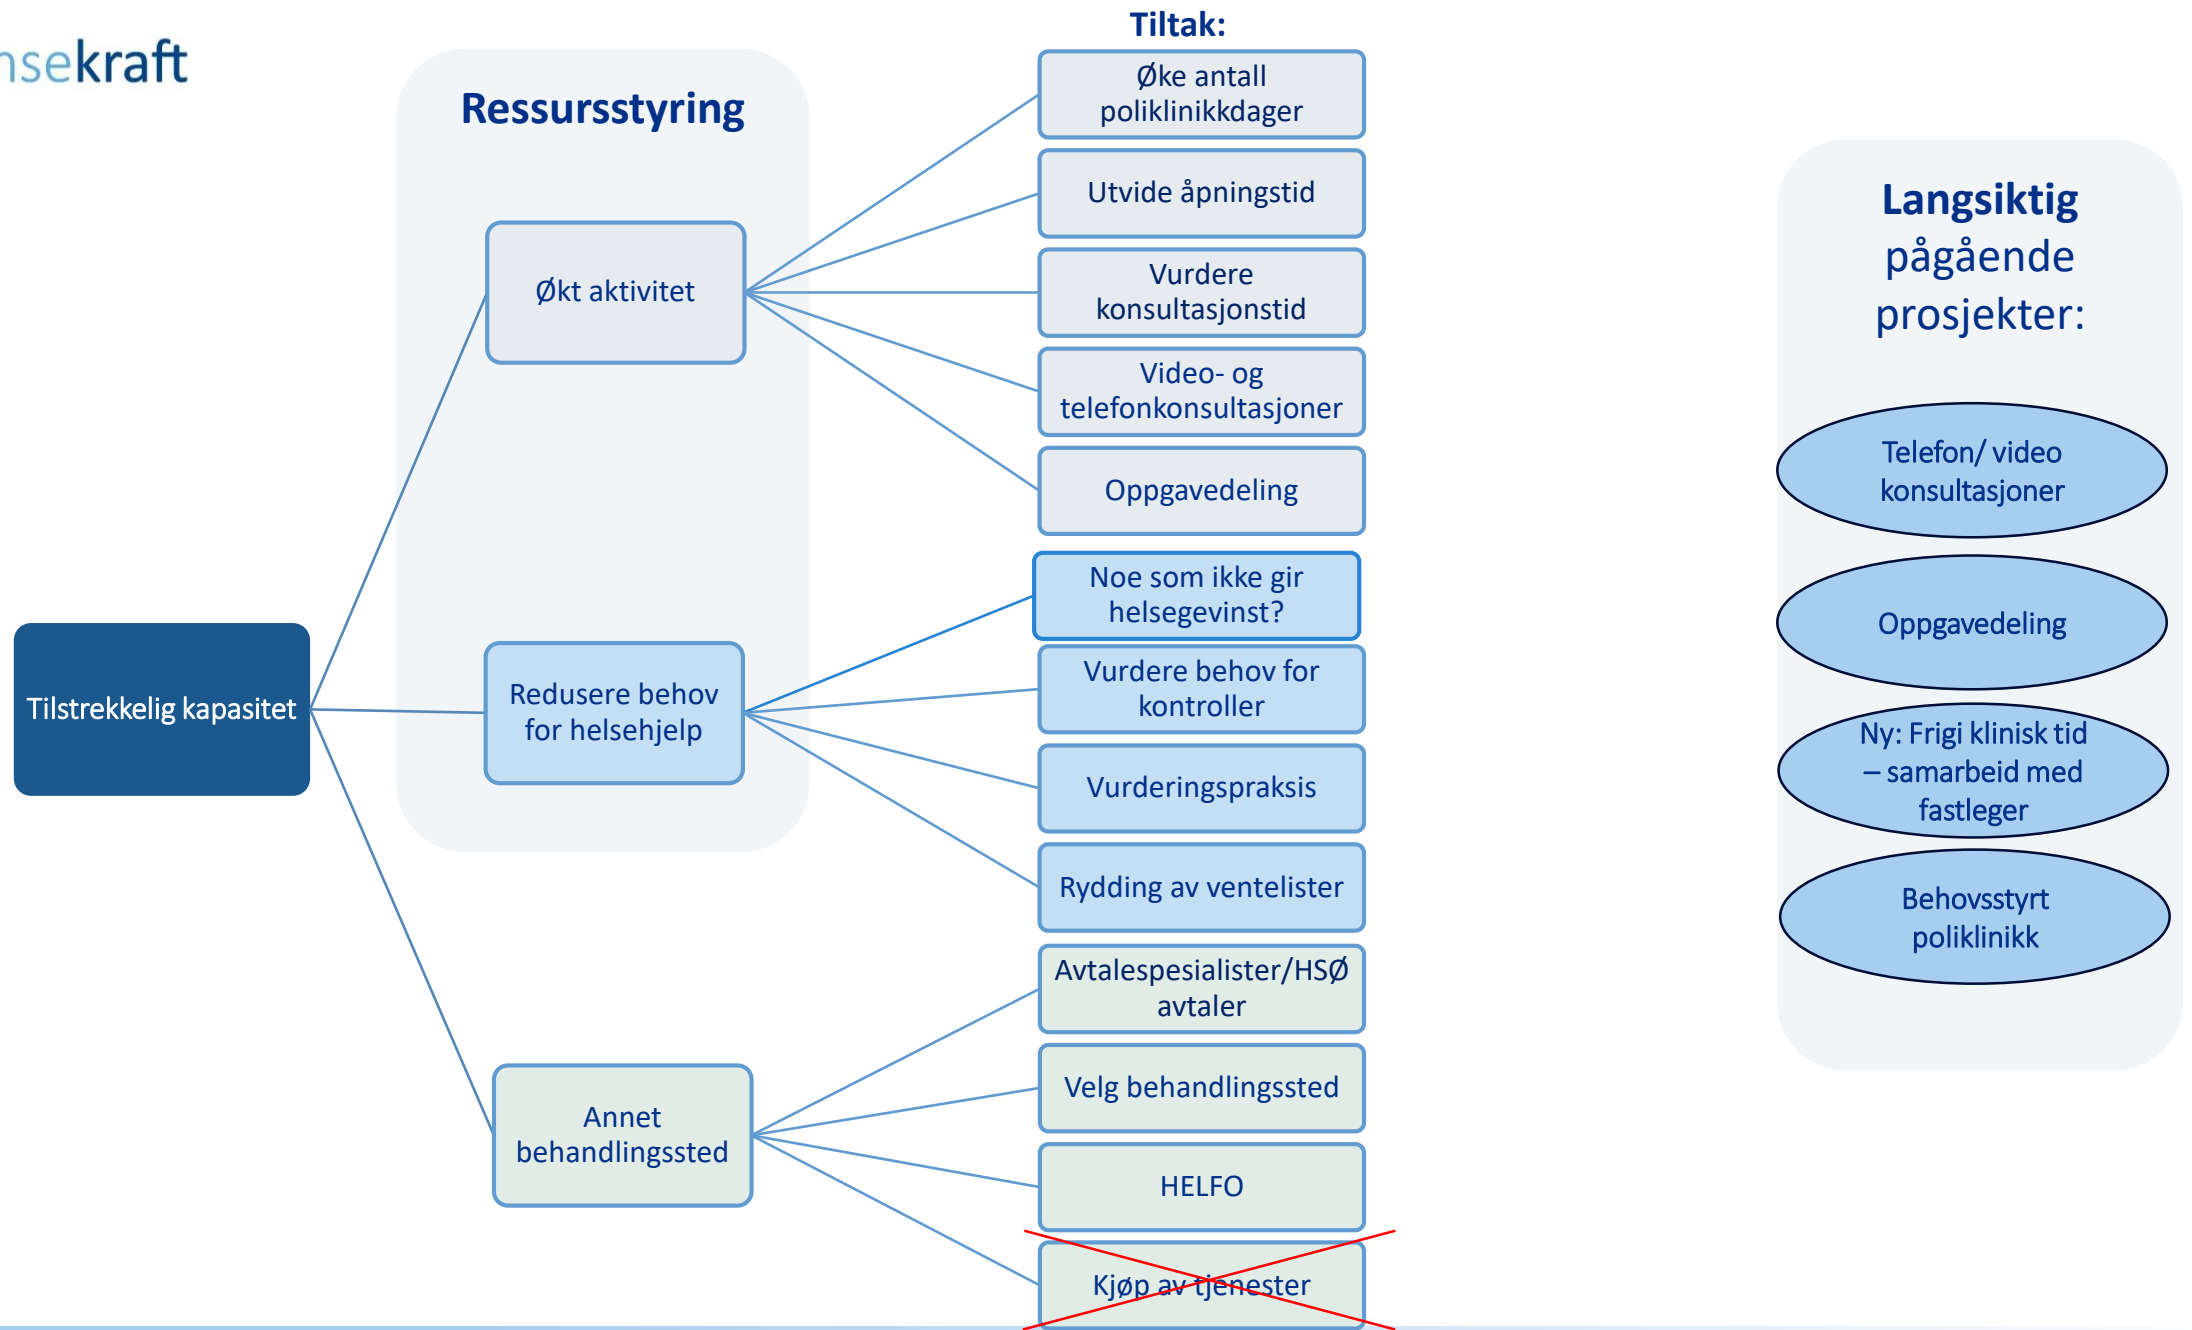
nsekraft

Ressursstyring

Tiltak:

Tilstrekkelig kapasitet

Økt aktivitet

Redusere behov for helsehjelp

Annet behandlingssted

Øke antall poliklinikkdager

Utvide åpningstid

Vurdere konsultasjonstid

Video- og telefonkonsultasjoner

Oppgavedeling

Noe som ikke gir helsegevinst?

Vurdere behov for kontroller

Vurderingspraksis

Rydding av ventelister

Avtalespesialister/HSØ avtaler

Velg behandlingssted

HELFO

Kjøp av tjenester

Langsiktig pågående prosjekter:

Telefon/ video konsultasjoner

Oppgavedeling

Ny: Frigi klinisk tid – samarbeid med fastleger

Behovsstyrt poliklinikk